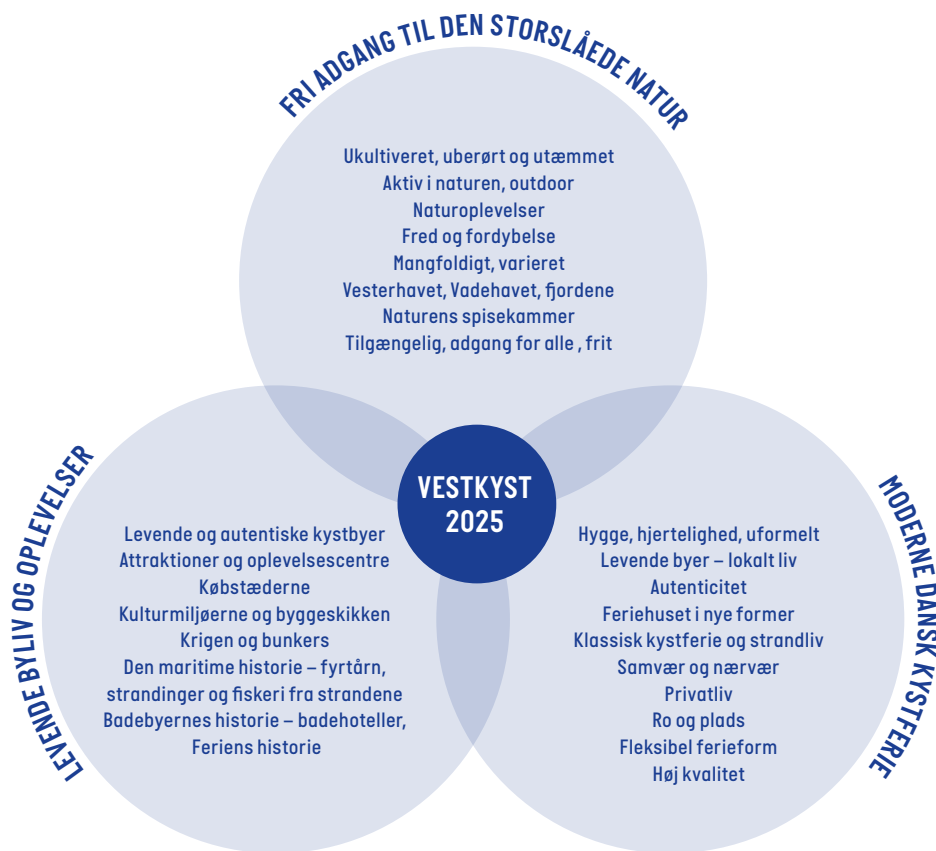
FRI ADGANG TIL DEN STORSLÅEDE NATUR

Ukultiveret, uberørt og utæmmet
Aktiv i naturen, outdoor
Naturoplevelser
Fred og fordybelse
Mangfoldigt, varieret
Vesterhavet, Vadehavet, fjordene
Naturens spisekammer
Tilgængelig, adgang for alle , frit

VESTKYST 2025

LEVENDE BYLIV OG OPLEVELSER

Levende og autentiske kystbyer
Attraktioner og oplevelsescentre
Købstæderne
Kulturmiljøerne og byggeskikken
Krigen og bunkers
Den maritime historie – fyrtårn, strandinger og fiskeri fra strandene
Badebyernes historie – badehoteller,
Feriens historie

MODERNE DANSK KYSTFERIE

Hygge, hjertelighed, uformelt
Levende byer – lokalt liv
Autenticitet
Feriehuset i nye former
Klassisk kystferie og strandliv
Samvær og nærvær
Privatliv
Ro og plads
Fleksibel ferieform
Høj kvalitet